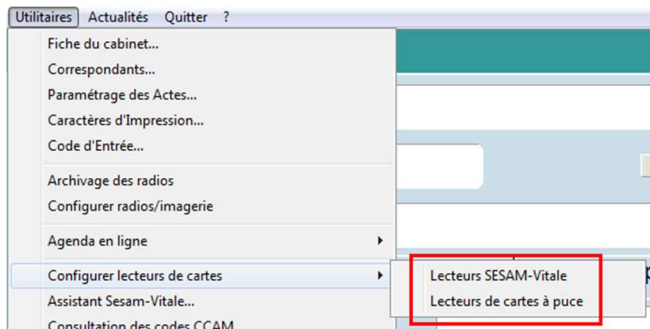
Utilitaires Actualités Quitter ?

Fiche du cabinet...
Correspondants...
Paramétrage des Actes...
Caractères d'Impression...
Code d'Entrée...

Archivage des radios
Configurer radios/imagerie

Agenda en ligne

Configurer lecteurs de cartes
Assistant Sesam-Vitale...
Consultation des codes CCAM

Lecteurs SESAM-Vitale
Lecteurs de cartes à puce